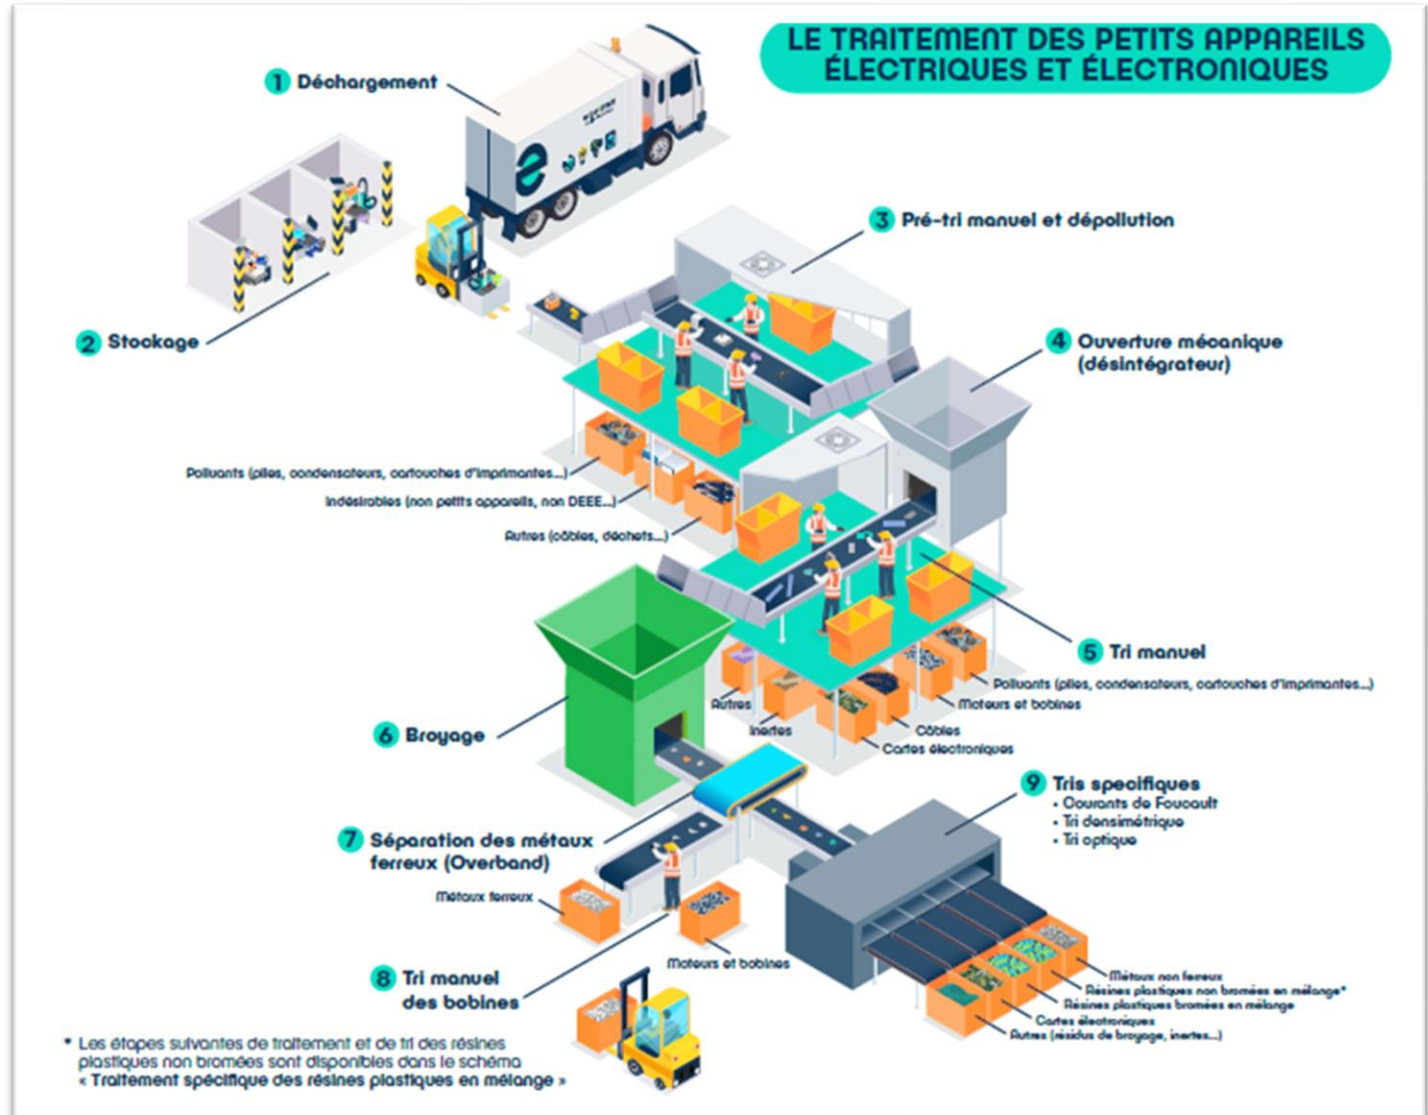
LE TRAITEMENT DES PETITS APPAREILS ÉLECTRIQUES ET ÉLECTRONIQUES

1 Déchargement

2 Stockage

3 Pré-tri manuel et dépollution

4 Ouverture mécanique (désintégrateur)

Polluants (piles, condensateurs, cartouches d'imprimantes...)
Indésirables (non petits appareils, non DEEE...)
Autres (câbles, déchets...)

5 Tri manuel

Polluants (piles, condensateurs, cartouches d'imprimantes...)
Moteurs et bobines
Autres
Inertes
Câbles
Cartes électroniques

6 Broyage

7 Séparation des métaux ferreux (Overband)

Métaux ferreux

9 Tris spécifiques
• Courants de Foucault
• Tri densimétrique
• Tri optique

8 Tri manuel des bobines

Moteurs et bobines

Métaux non ferreux
Résines plastiques non bromées en mélange*
Résines plastiques bromées en mélange
Cartes électroniques
Autres (résidus de broyage, inertes...)

* Les étapes suivantes de traitement et de tri des résines plastiques non bromées sont disponibles dans le schéma « Traitement spécifique des résines plastiques en mélange »